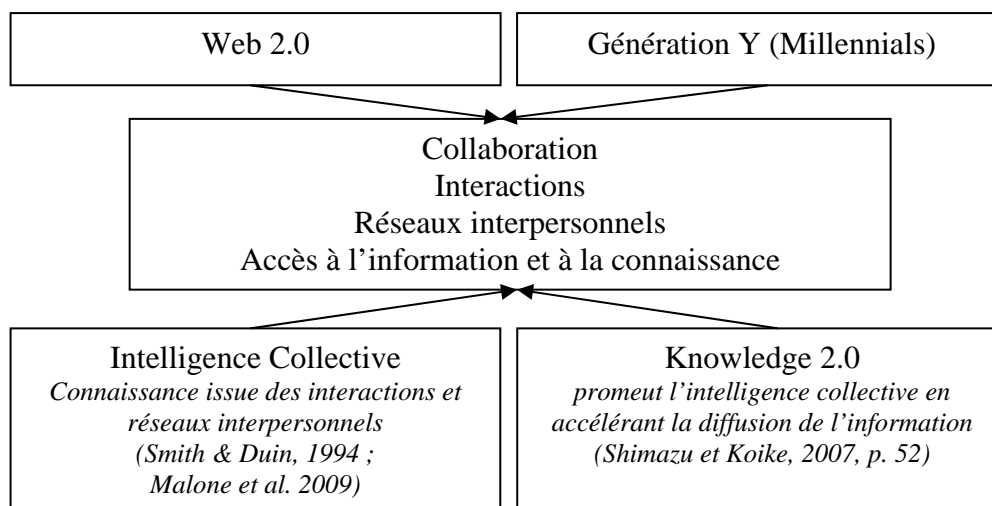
Web 2.0

Génération Y (Millennials)

Collaboration
Interactions
Réseaux interpersonnels
Accès à l'information et à la connaissance

Intelligence Collective
*Connaissance issue des interactions et réseaux interpersonnels (Smith & Duin, 1994 ; Malone et al. 2009)*

Knowledge 2.0
*promeut l'intelligence collective en accélérant la diffusion de l'information (Shimazu et Koike, 2007, p. 52)*